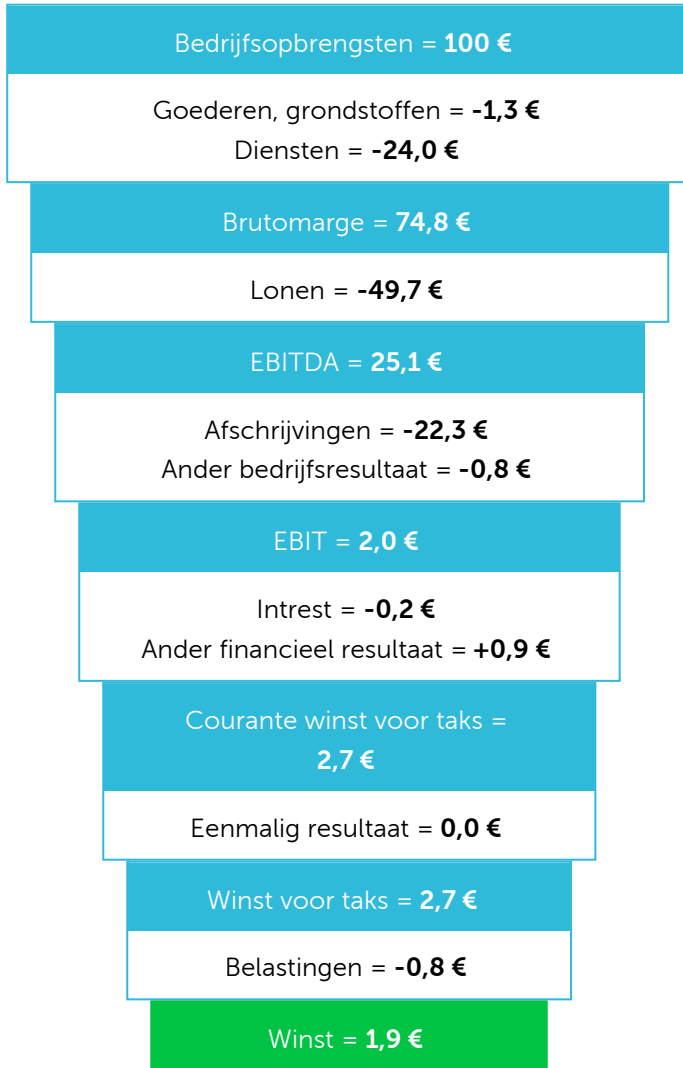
Bedrijfsopbrengsten = **100 €**

Goederen, grondstoffen = **-1,3 €**
Diensten = **-24,0 €**

Brutomarge = **74,8 €**

Lonen = **-49,7 €**

EBITDA = **25,1 €**

Afschrijvingen = **-22,3 €**
Ander bedrijfsresultaat = **-0,8 €**

EBIT = **2,0 €**

Intrest = **-0,2 €**
Ander financieel resultaat = **+0,9 €**

Courante winst voor taks = **2,7 €**

Eenmalig resultaat = **0,0 €**

Winst voor taks = **2,7 €**

Belastingen = **-0,8 €**

Winst = **1,9 €**